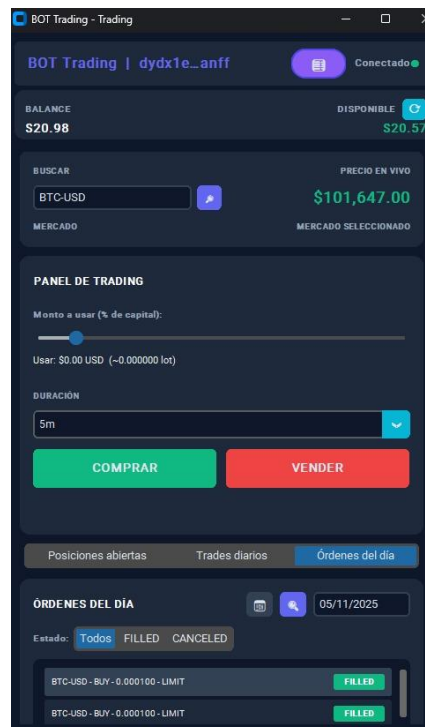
BOT Trading - Trading

BOT Trading | dydx1e…anff

Conectado

BALANCE
$20.98

DISPONIBLE
$20.57

BUSCAR
BTC-USD
MERCADO

PRECIO EN VIVO
$101,647.00
MERCADO SELECCIONADO

PANEL DE TRADING

Monto a usar (% de capital):

Usar: $0.00 USD (~0.000000 lot)

DURACIÓN
5m

COMPRAR
VENDER

Posiciones abiertas
Trades diarios
Órdenes del día

ÓRDENES DEL DÍA
05/11/2025

Estado: Todos FILLED CANCELED

BTC-USD - BUY - 0.000100 - LIMIT FILLED
BTC-USD - BUY - 0.000100 - LIMIT FILLED